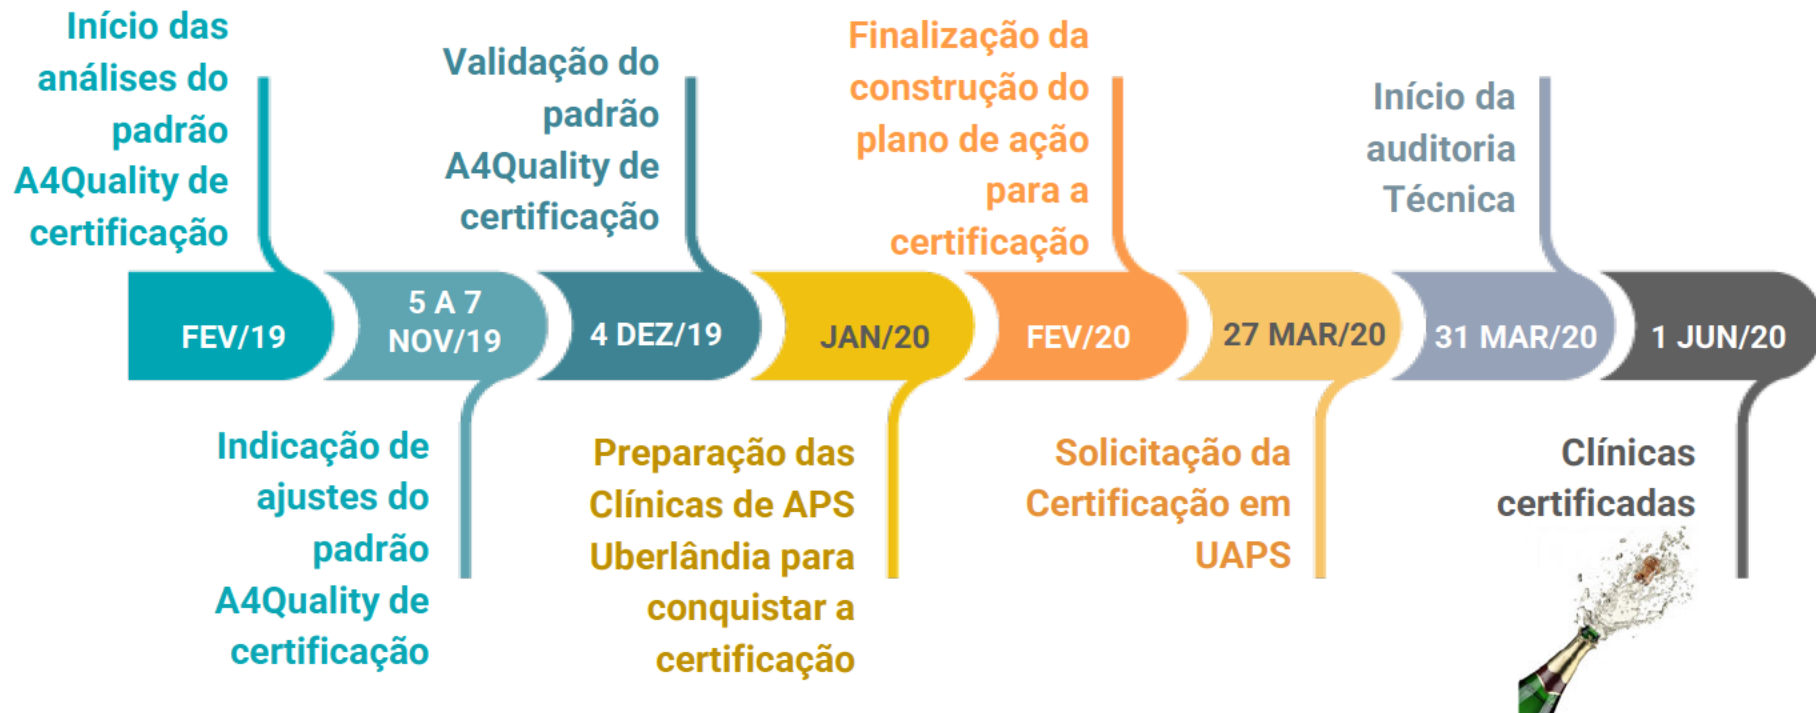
Início das análises do padrão A4Quality de certificação

Validação do padrão A4Quality de certificação

Finalização da construção do plano de ação para a certificação

Início da auditoria Técnica

FEV/19

5 A 7 NOV/19

4 DEZ/19

JAN/20

FEV/20

27 MAR/20

31 MAR/20

1 JUN/20

Indicação de ajustes do padrão A4Quality de certificação

Preparação das Clínicas de APS Uberlândia para conquistar a certificação

Solicitação da Certificação em UAPS

Clínicas certificadas